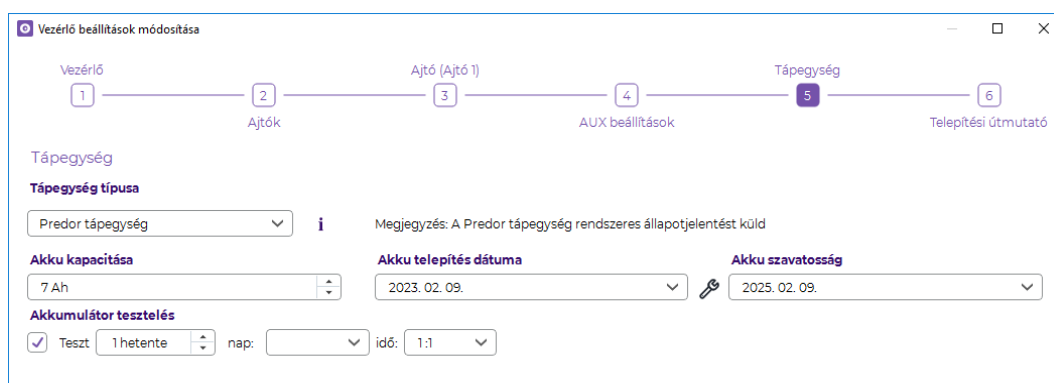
Vezérlő beállítások módosítása

Vezérlő
1
2
Ajtók
Ajtó (Ajtó 1)
3
4
AUX beállítások
Tápegység
5
6
Telepítési útmutató

Tápegység

Tápegység típusa

Predor tápegység

i

Megjegyzés: A Predor tápegység rendszeres állapotjelentést küld

Akku kapacitása
7 Ah

Akku telepítés dátuma
2023. 02. 09.

Akku szavatosság
2025. 02. 09.

Akkumulátor tesztelés
Teszt 1 hetente nap: idő: 1:1